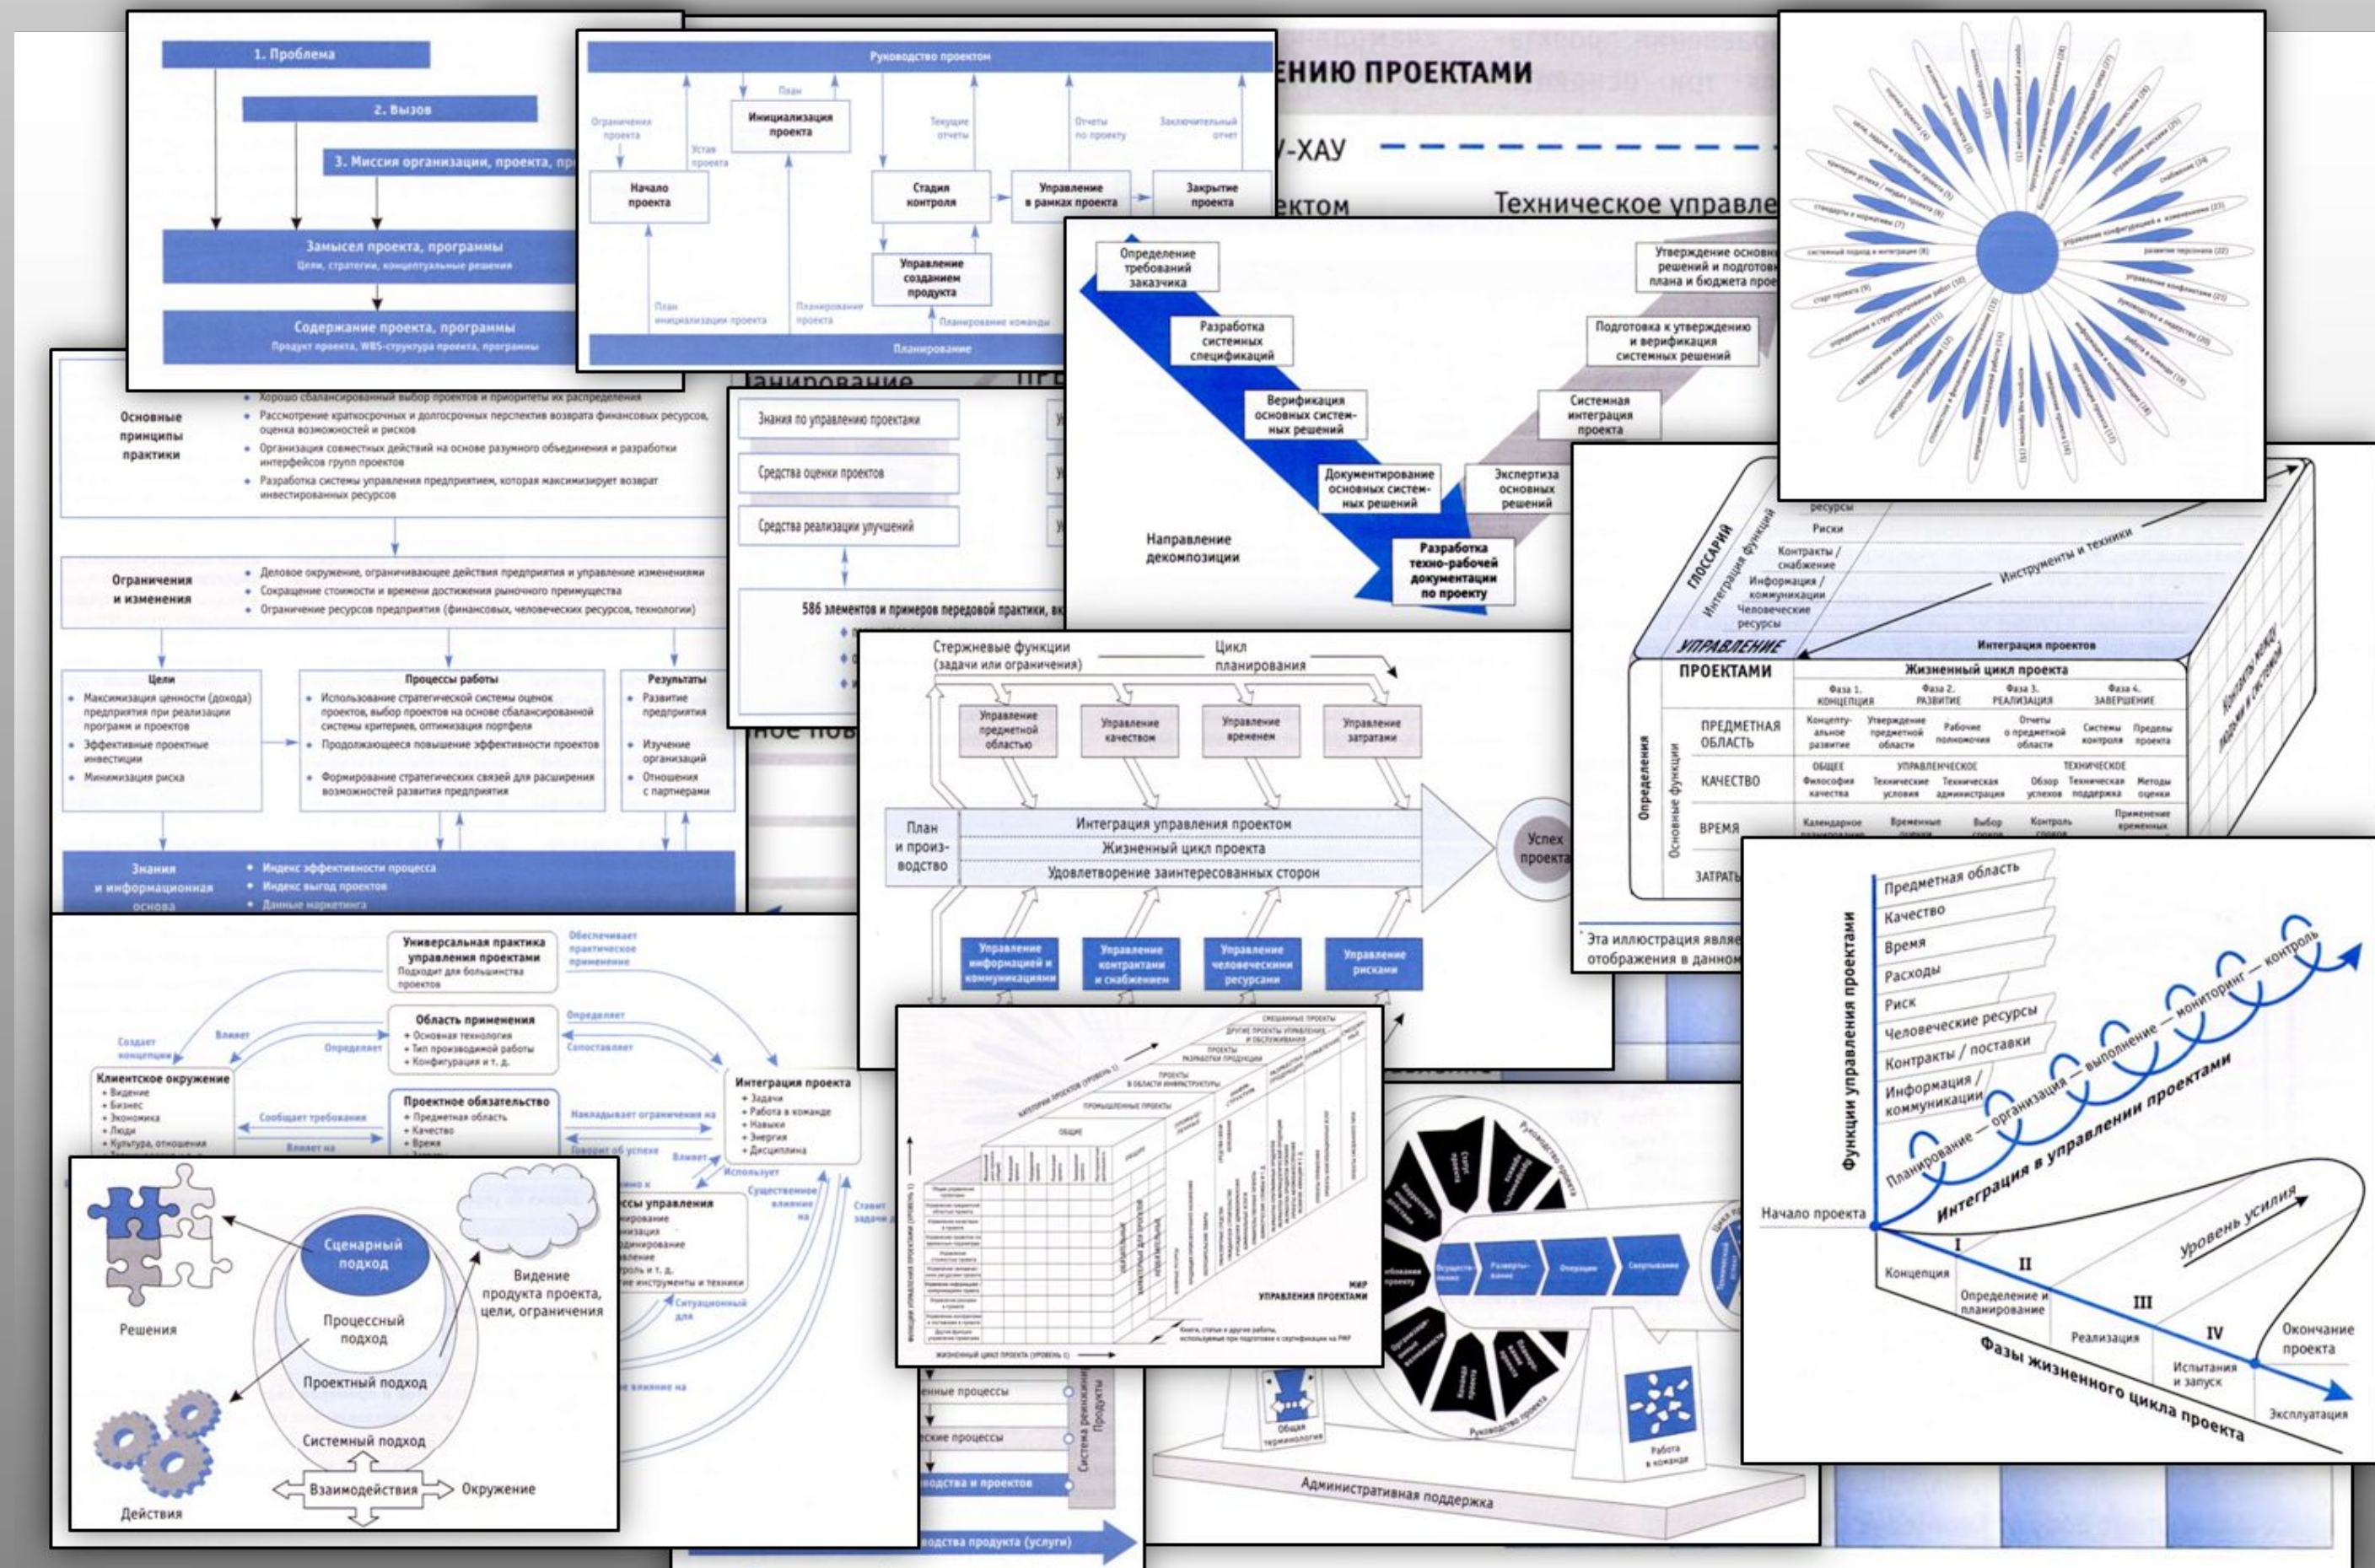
1. Проблема

2. Вызов

3. Миссия организации, проекта, пр

Замысел проекта, программы
Цели, стратегии, концептуальные решения

Содержание проекта, программы
Продукт проекта, WBS-структура проекта, программы

Руководство проектом

План

Ограничения проекта

Устав проекта

Инициализация проекта

Текущие отчеты

Отчеты по проекту

Заключительный отчет

Начало проекта

Стадия контроля

Управление в рамках проекта

Закрытие проекта

Управление созданием продукта

План инициализации проекта

Планирование проекта

Планирование команды

Планирование

ЕНИЮ ПРОЕКТАМИ

У-ХАУ

ектом

Техническое управле

Определение требований заказчика

Разработка системных спецификаций

Верификация основных системных решений

Документирование основных системных решений

Разработка техно-рабочей документации по проекту

Направление декомпозиции

Экспертиза основных решений

Системная интеграция проекта

Подготовка к утверждению и верификация системных решений

Утверждение основн решений и подготов плана и бюджета прое

Основные принципы практики

Хорошо сбалансированный выбор проектов и приоритеты их распределения

Рассмотрение краткосрочных и долгосрочных перспектив возврата финансовых ресурсов, оценка возможностей и рисков

Организация совместных действий на основе разумного объединения и разработки интерфейсов групп проектов

Разработка системы управления предприятием, которая максимизирует возврат инвестированных ресурсов

Ограничения и изменения

Деловое окружение, ограничивающее действия предприятия и управление изменениями

Сокращение стоимости и времени достижения рыночного преимущества

Ограничение ресурсов предприятия (финансовых, человеческих ресурсов, технологии)

Цели

Максимизация ценности (дохода) предприятия при реализации программ и проектов

Эффективные проектные инвестиции

Минимизация риска

Процессы работы

Использование стратегической системы оценок проектов, выбор проектов на основе сбалансированной системы критериев, оптимизация портфеля

Продолжающееся повышение эффективности проектов

Формирование стратегических связей для расширения возможностей развития предприятия

Результаты

Развитие предприятия

Изучение организаций

Отношения с партнерами

Знания и информационная основа

Индекс эффективности процесса

Индекс выгод проектов

Данные маркетинга

анирование

Знания по управлению проектами

Средства оценки проектов

Средства реализации улучшений

586 элементов и примеров передовой практики, вк

ное пов

Стержневые функции (задачи или ограничения)

Цикл планирования

Управление предметной областью

Управление качеством

Управление временем

Управление затратами

План и производство

Интеграция управления проектом

Жизненный цикл проекта

Удовлетворение заинтересованных сторон

Успех проекта

Управление информацией и коммуникациями

Управление контрактами и снабжением

Управление человеческими ресурсами

Управление рисками

ресурсы

Риски

Контракты / снабжение

Информация / коммуникации

Человеческие ресурсы

ГЛОССАРИЙ

Интеграция функций

Инструменты и техники

УПРАВЛЕНИЕ ПРОЕКТАМИ

Интеграция проектов

Жизненный цикл проекта

Фаза 1. КОНЦЕПЦИЯ

Фаза 2. РАЗВИТИЕ

Фаза 3. РЕАЛИЗАЦИЯ

Фаза 4. ЗАВЕРШЕНИЕ

Определения

Основные функции

ПРЕДМЕТНАЯ ОБЛАСТЬ

КАЧЕСТВО

ВРЕМЯ

ЗАТРАТ

Концептуальное развитие

Утверждение предметной области

Рабочие полномочия

Отчеты о предметной области

Системы контроля

Пределы проекта

ОБЩЕЕ

УПРАВЛЕНЧЕСКОЕ

ТЕХНИЧЕСКОЕ

Философия качества

Технические условия

Техническая администрация

Обзор успехов

Техническая поддержка

Методы оценки

Календарное планирование

Временные

Выбор

Контроль

Применение временных

Контакты между людьми и системой

Эта иллюстрация являе отображения в данном

Функции управления проектами

Предметная область

Качество

Время

Расходы

Риск

Человеческие ресурсы

Контракты / поставки

Информация / коммуникации

Планирование — организация — выполнение — мониторинг — контроль

Интеграция в управлении проектами

Начало проекта

Уровень усилия

I

II

III

IV

Концепция

Определение и планирование

Реализация

Испытания и запуск

Окончание проекта

Эксплуатация

Фазы жизненного цикла проекта

Универсальная практика управления проектами
Подходит для большинства проектов

Обеспечивает практическое применение

Область применения
+ Основная технология
+ Тип производимой работы
+ Конфигурация и т. д.

Определяет

Сопоставляет

Создает концепции

Влияет

Определяет

Клиентское окружение
+ Видение
+ Бизнес
+ Экономика
+ Люди
+ Культура, отношения

Сообщает требования

Влияет на

Проектное обязательство
+ Предметная область
+ Качество
+ Время

Накладывает ограничения на

Говорит об успехе

Влияет

Интеграция проекта
+ Задачи
+ Работа в команде
+ Навыки
+ Энергия
+ Дисциплина

Использует

Существенное влияние на

Ставит задачи

ссы управления

Ситуационный для

е влияние на

Сценарный подход

Процессный подход

Проектный подход

Системный подход

Решения

Видение продукта проекта, цели, ограничения

Действия

Взаимодействия

Окружение

ЖИЗНЕННЫЙ ЦИКЛ ПРОЕКТА (УРОВЕНЬ 1)

МИР УПРАВЛЕНИЯ ПРОЕКТАМИ

Книги, статьи и другие работы, используемые при подготовке к сертификации по PMP

СМЕШАННЫЕ ПРОЕКТЫ

ДРУГИЕ ПРОЕКТЫ УПРАВЛЕНИЯ И ОБСЛУЖИВАНИЯ

ПРОЕКТЫ РАЗРАБОТКИ ПРОДУКЦИИ

ПРОЕКТЫ В ОБЛАСТИ ИНФРАСТРУКТУРЫ

ПРОМЫШЛЕННЫЕ ПРОЕКТЫ

КАТЕГОРИИ ПРОЕКТОВ (УРОВЕНЬ 1)

ОБЩИЕ

ФУНКЦИИ УПРАВЛЕНИЯ ПРОЕКТАМИ (УРОВЕНЬ 1)

енные процессы

еские процессы

водства и проектов

Система рекомендации

Продукты

водства продукта (услуги)

Руководство проекта

Осуществление

Развертывание

Операции

Закрывание

Общая терминология

Работа в команде

Руководство проекта

Административная поддержка